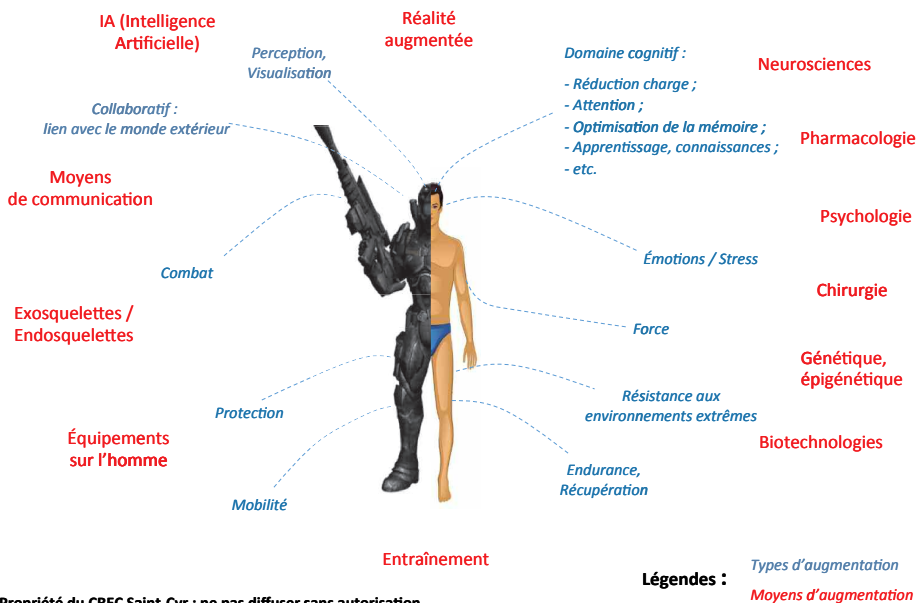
IA (Intelligence Artificielle)

Réalité augmentée

Perception, Visualisation

Domaine cognitif :
- Réduction charge ;
- Attention ;
- Optimisation de la mémoire ;
- Apprentissage, connaissances ;
- etc.

Neurosciences

Pharmacologie

Collaboratif : lien avec le monde extérieur

Moyens de communication

Psychologie

Combat

Émotions / Stress

Chirurgie

Exosquelettes / Endosquelettes

Force

Génétique, épigénétique

Protection

Résistance aux environnements extrêmes

Équipements sur l'homme

Biotechnologies

Endurance, Récupération

Mobilité

Entraînement

Légendes :
Types d'augmentation
Moyens d'augmentation

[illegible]ropriété du CREC Saint-Cyr : ne pas diffuser sans autorisation